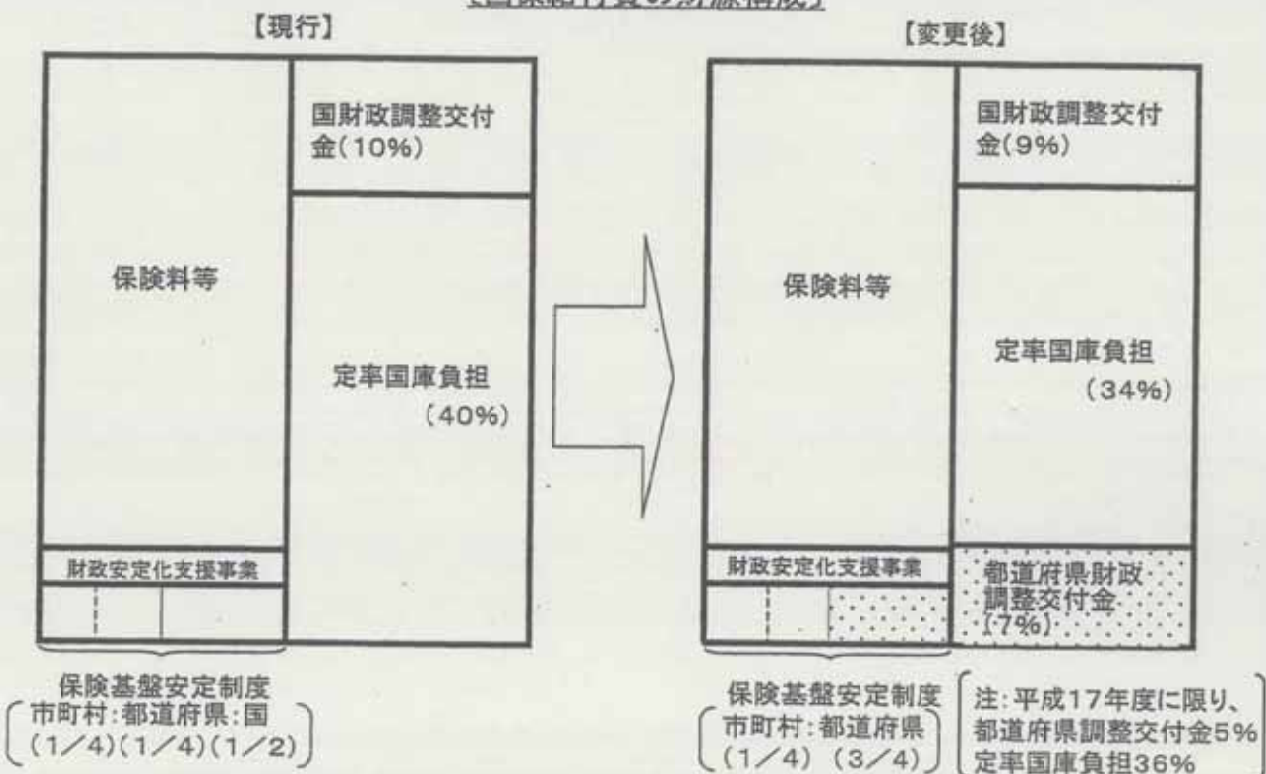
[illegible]

【現行】

国財政調整交付金(10%)

保険料等

定率国庫負担
(40%)

財政安定化支援事業

保険基盤安定制度
市町村:都道府県:国
(1/4)(1/4)(1/2)

【変更後】

国財政調整交付金(9%)

保険料等

定率国庫負担
(34%)

財政安定化支援事業

都道府県財政調整交付金
(7%)

保険基盤安定制度
市町村:都道府県
(1/4) (3/4)

注:平成17年度に限り、都道府県調整交付金5%定率国庫負担36%